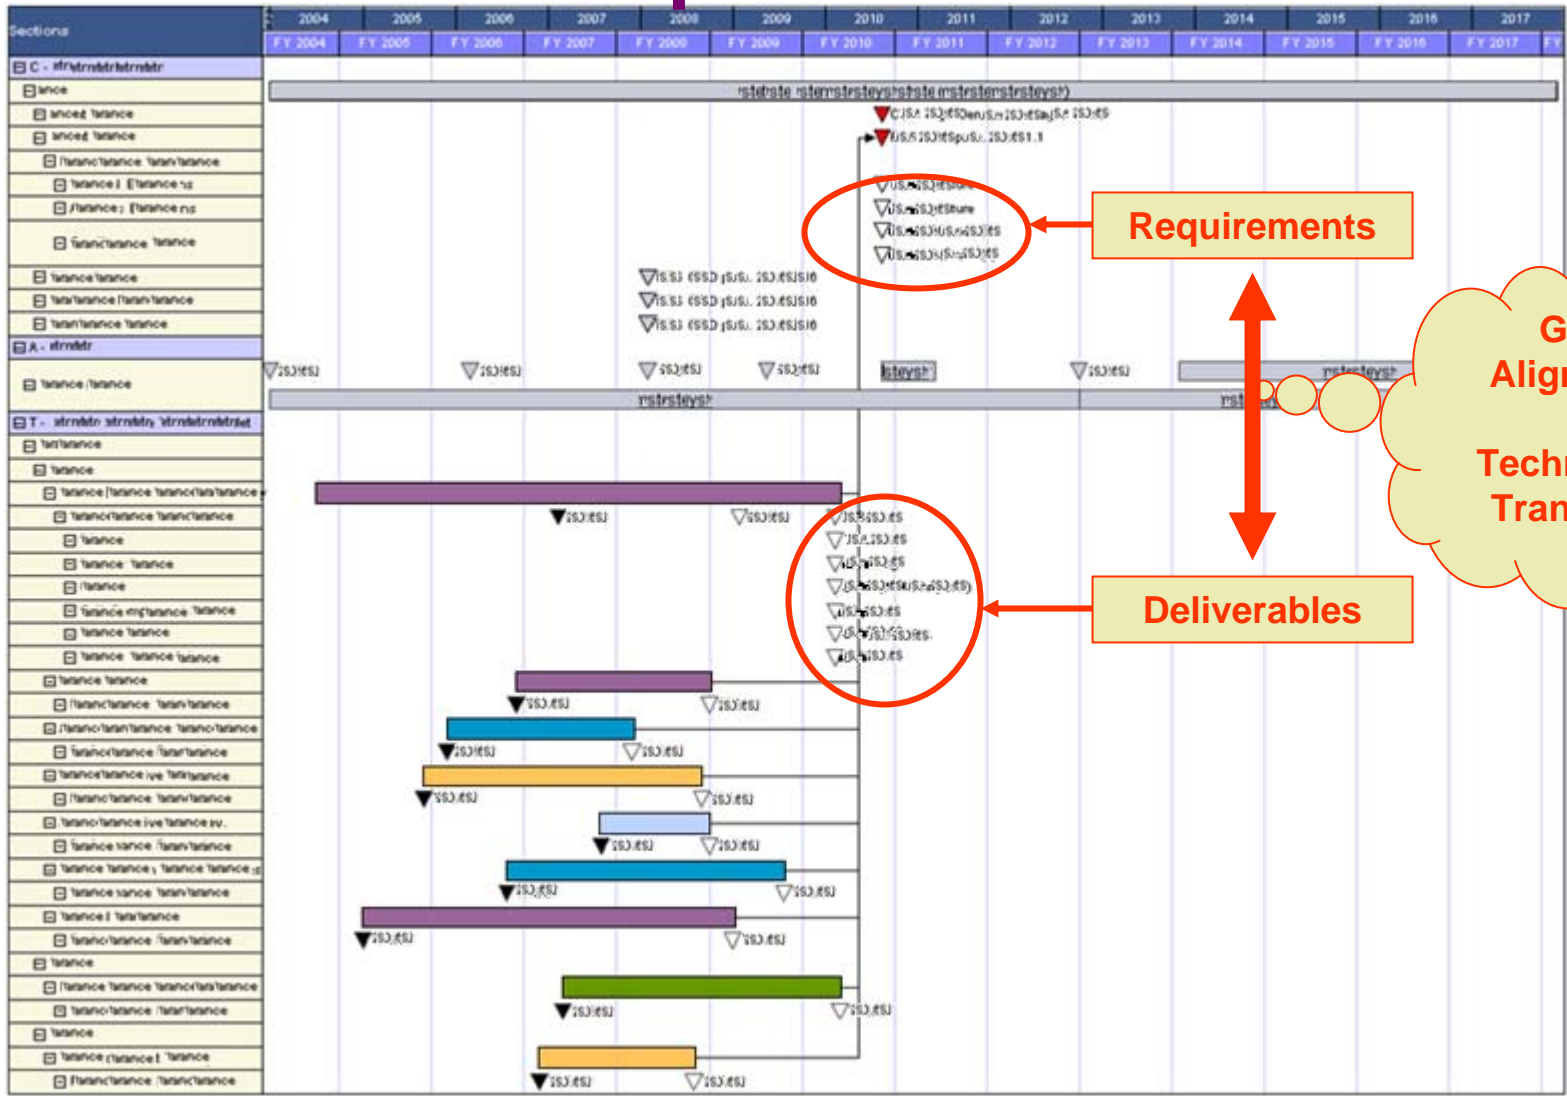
Sections

| 2004 | 2005 | 2006 | 2007 | 2008 | 2009 | 2010 | 2011 | 2012 | 2013 | 2014 | 2015 | 2016 | 2017 |
|---|---|---|---|---|---|---|---|---|---|---|---|---|---|
| FY 2004 | FY 2005 | FY 2006 | FY 2007 | FY 2008 | FY 2009 | FY 2010 | FY 2011 | FY 2012 | FY 2013 | FY 2014 | FY 2015 | FY 2016 | FY 2017 |

C - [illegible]

A - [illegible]

T - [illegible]

Requirements

Deliverables

G
Align

Techn
Tran